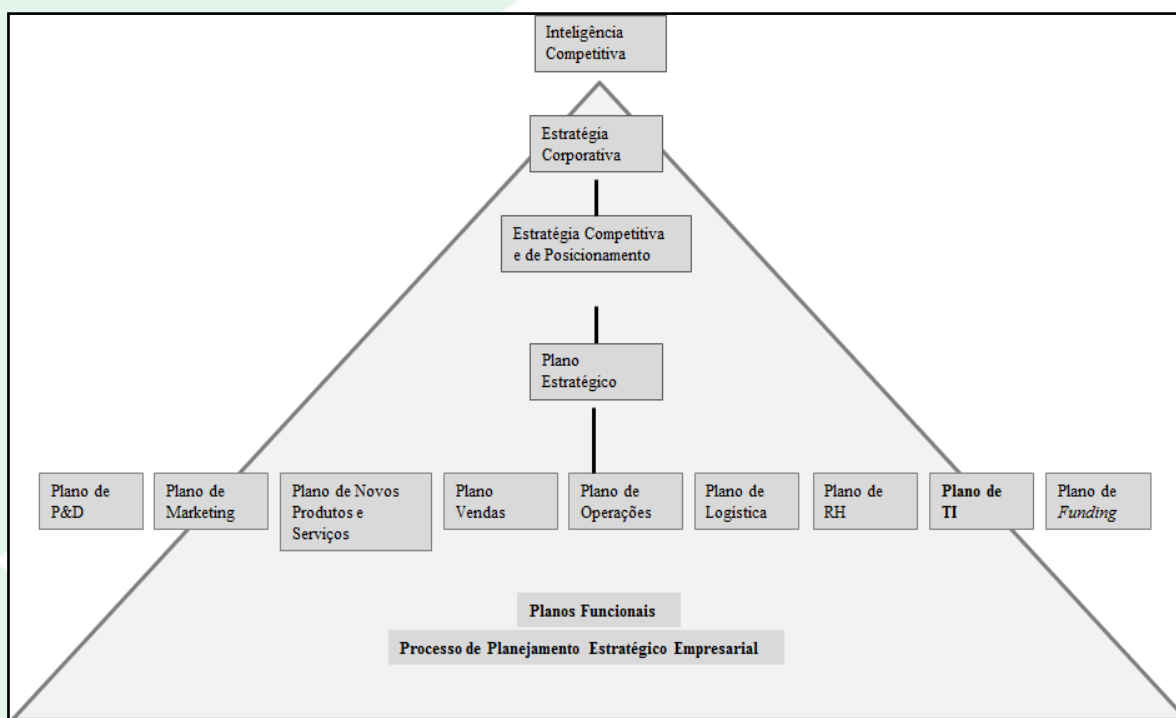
Inteligência Competitiva

Estratégia Corporativa

Estratégia Competitiva e de Posicionamento

Plano Estratégico

Plano de P&D

Plano de Marketing

Plano de Novos Produtos e Serviços

Plano Vendas

Plano de Operações

Plano de Logística

Plano de RH

**Plano de TI**

Plano de *Funding*

**Planos Funcionais**

**Processo de Planejamento Estratégico Empresarial**